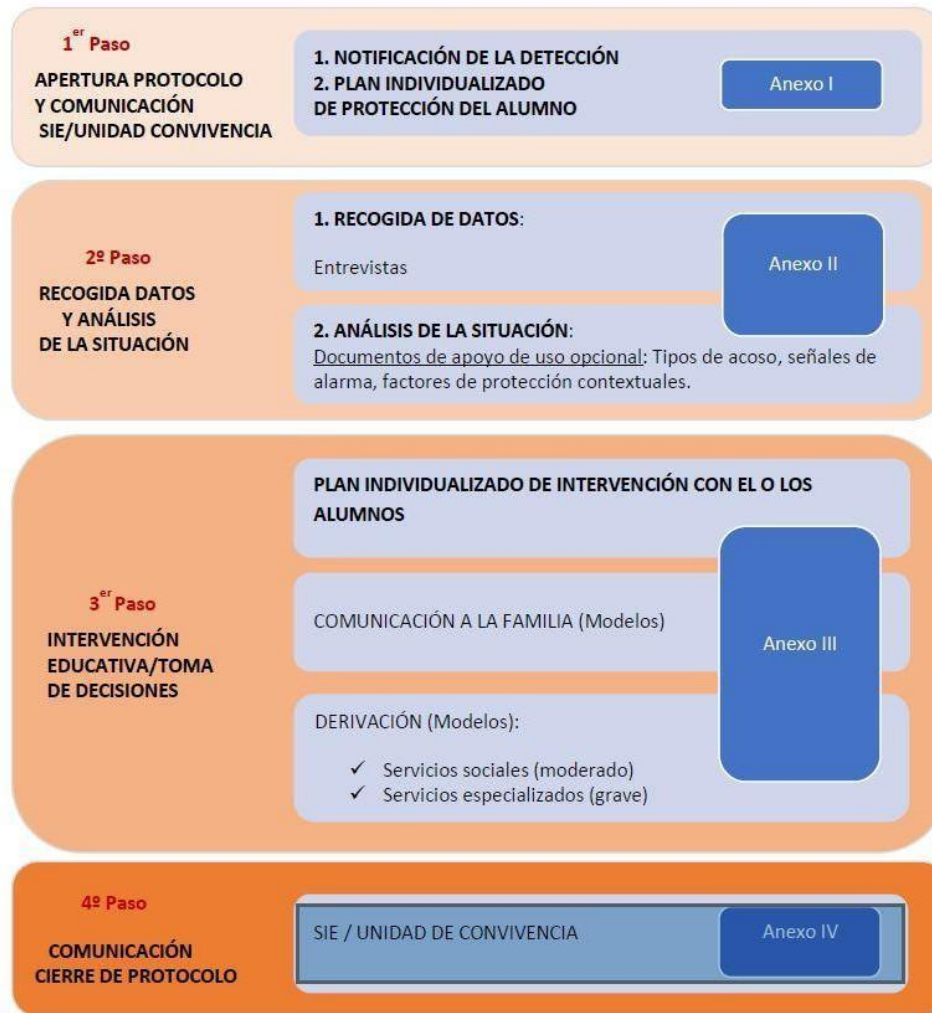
1$^{er}$ Paso
APERTURA PROTOCOLO Y COMUNICACIÓN SIE/UNIDAD CONVIVENCIA

1. NOTIFICACIÓN DE LA DETECCIÓN
2. PLAN INDIVIDUALIZADO DE PROTECCIÓN DEL ALUMNO

Anexo I

2º Paso
RECOGIDA DATOS Y ANÁLISIS DE LA SITUACIÓN

1. RECOGIDA DE DATOS:
Entrevistas

Anexo II

2. ANÁLISIS DE LA SITUACIÓN:
Documentos de apoyo de uso opcional: Tipos de acoso, señales de alarma, factores de protección contextuales.

3$^{er}$ Paso
INTERVENCIÓN EDUCATIVA/TOMA DE DECISIONES

PLAN INDIVIDUALIZADO DE INTERVENCIÓN CON EL O LOS ALUMNOS

COMUNICACIÓN A LA FAMILIA (Modelos)

DERIVACIÓN (Modelos):
✓ Servicios sociales (moderado)
✓ Servicios especializados (grave)

Anexo III

4º Paso
COMUNICACIÓN CIERRE DE PROTOCOLO

SIE / UNIDAD DE CONVIVENCIA

Anexo IV